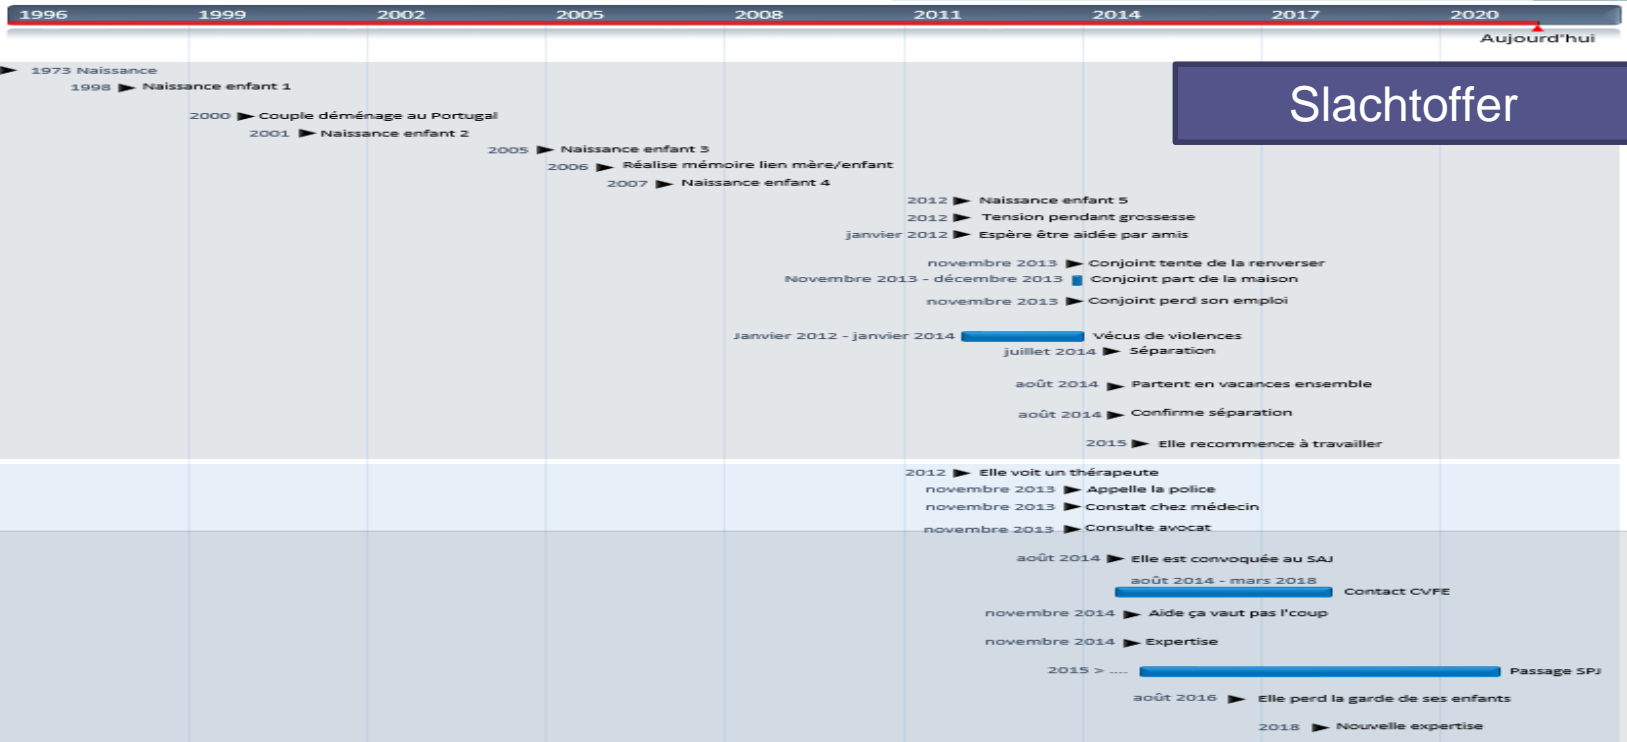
1996 1999 2002 2005 2008 2011 2014 2017 2020

Aujourd'hui

Slachtoffer

1973 Naissance
1998 Naissance enfant 1
2000 Couple déménage au Portugal
2001 Naissance enfant 2
2005 Naissance enfant 3
2006 Réalise mémoire lien mère/enfant
2007 Naissance enfant 4
2012 Naissance enfant 5
2012 Tension pendant grossesse
janvier 2012 Espère être aidée par amis
novembre 2013 Conjoint tente de la renverser
Novembre 2013 - décembre 2013 Conjoint part de la maison
novembre 2013 Conjoint perd son emploi
Janvier 2012 - janvier 2014 Vécus de violences
juillet 2014 Séparation
août 2014 Partent en vacances ensemble
août 2014 Confirme séparation
2015 Elle recommence à travailler

2012 Elle voit un thérapeute
novembre 2013 Appelle la police
novembre 2013 Constat chez médecin
novembre 2013 Consulte avocat

août 2014 Elle est convoquée au SAJ
août 2014 - mars 2018 Contact CVFE
novembre 2014 Aide ça vaut pas l'coup
novembre 2014 Expertise
2015 > .... Passage SPJ
août 2016 Elle perd la garde de ses enfants
2018 Nouvelle expertise